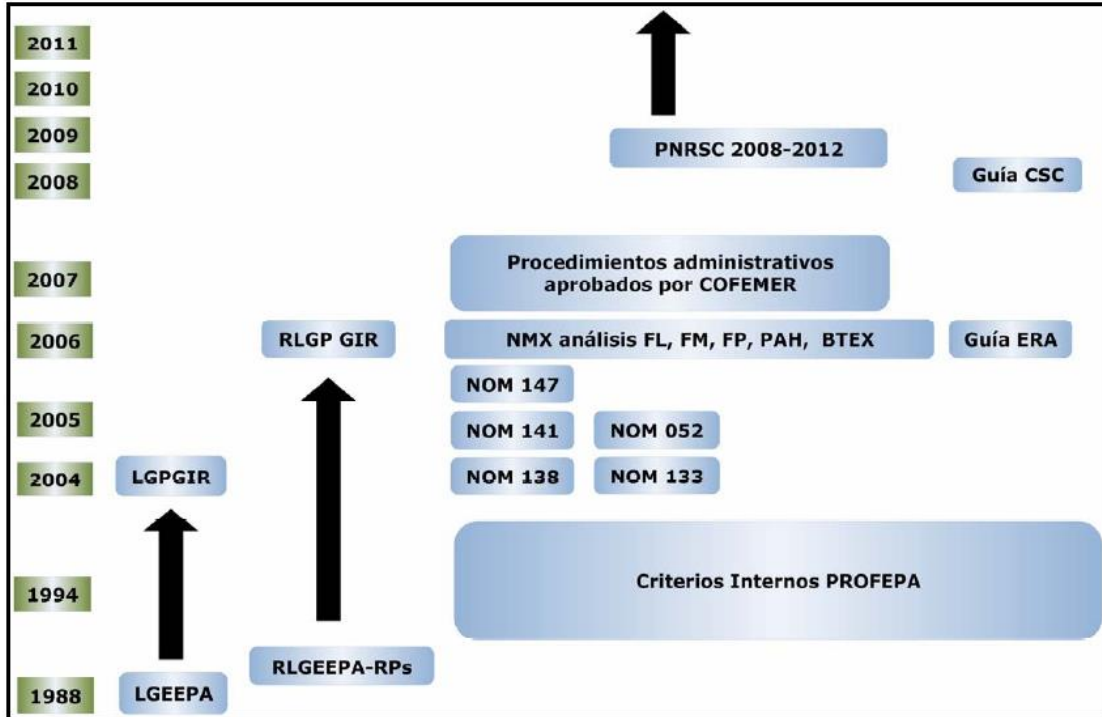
2011
2010
2009
2008
2007
2006
2005
2004
1994
1988

PNRSC 2008-2012

Guía CSC

Procedimientos administrativos aprobados por COFEMER

RLGP GIR

NMX análisis FL, FM, FP, PAH, BTEX

Guía ERA

NOM 147

NOM 141

NOM 052

LGPGIR

NOM 138

NOM 133

Criterios Internos PROFEPA

RLGEEPA-RPs

LGEEPA